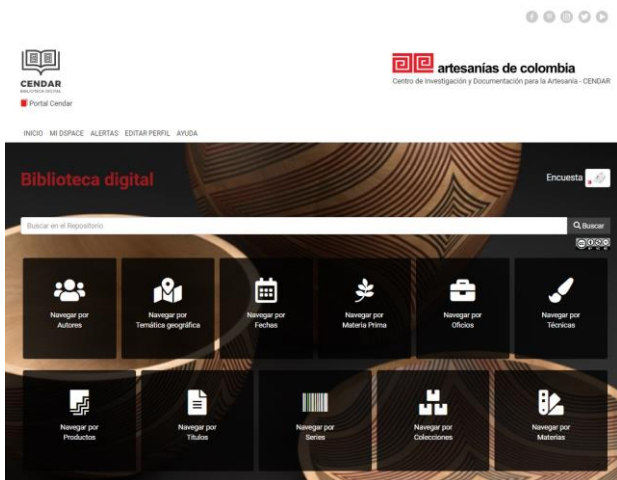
CENDAR
BIBLIOTECA DIGITAL
Portal Cendar

artesanías de colombia
Centro de Investigación y Documentación para la Artesanía - CENDAR

INICIO MI DSPACE ALERTAS EDITAR PERFIL AYUDA

Biblioteca digital

Encuesta

Buscar en el Repositorio
Buscar

Navegar por Autores

Navegar por Temática geográfica

Navegar por Fechas

Navegar por Materia Prima

Navegar por Oficios

Navegar por Técnicas

Navegar por Productos

Navegar por Títulos

Navegar por Series

Navegar por Colecciones

Navegar por Materias